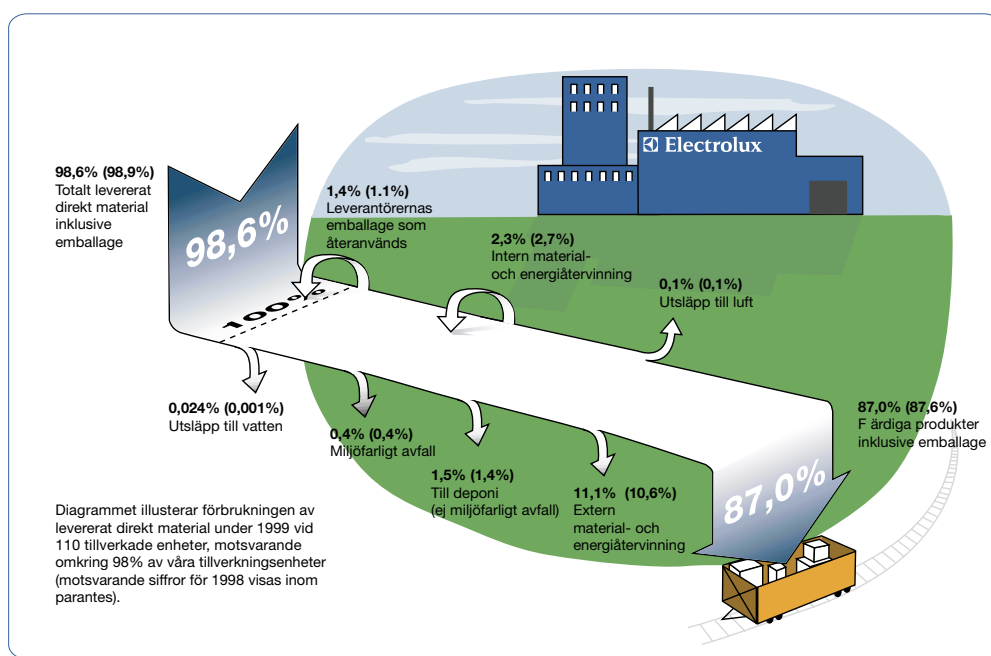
98,6% (98,9%)
Totalt levererat direkt material inklusive emballage

98,6%

100%

1,4% (1.1%)
Leverantörernas emballage som återanvänds

Electrolux

2,3% (2,7%)
Intern material- och energiåtervinning

0,1% (0,1%)
Utsläpp till luft

0,024% (0,001%)
Utsläpp till vatten

0,4% (0,4%)
Miljöfarligt avfall

1,5% (1,4%)
Till deponi (ej miljöfarligt avfall)

11,1% (10,6%)
Extern material- och energiåtervinning

87,0% (87,6%)
F ärdiga produkter inklusive emballage

87,0%

Diagrammet illusterar förbrukningen av levererat direkt material under 1999 vid 110 tillverkade enheter, motsvarande omkring 98% av våra tillverkningsenheter (motsvarande siffror för 1998 visas inom parantes).